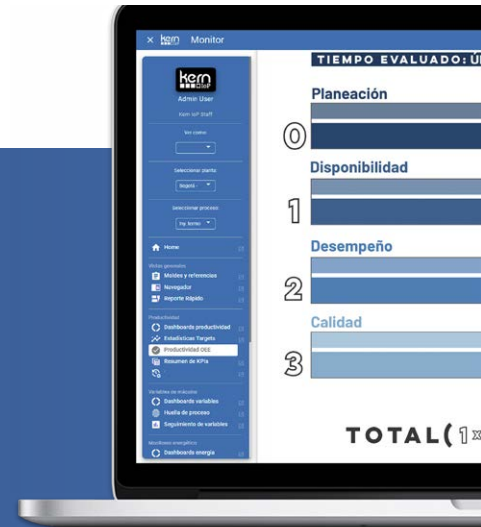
× kern Monitor

kern

Admin User

Kern IoT Staff

Ver cliente

Seleccionar planta

Bogotá

Seleccionar proceso

Iny Ismav

Home

Vistas generales

Moldes y referencias

Navegador

Reporte Rápido

Productividad

Dashboard productividad

Estadísticas Targets

Productividad OEE

Resumen de KPIs

Variables de máquina

Dashboard variables

Huella de proceso

Seguimiento de variables

Monitoreo energético

Dashboard energía

TIEMPO EVALUADO: Ú

Planeación

0

Disponibilidad

1

Desempeño

2

Calidad

3

TOTAL(1×